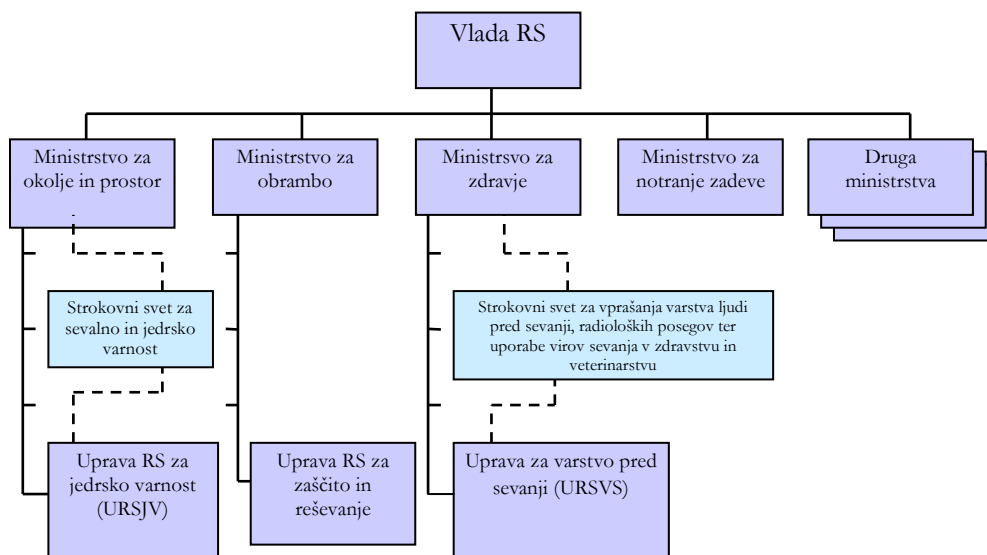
Vlada RS

Ministrstvo za okolje in prostor

Ministrstvo za obrambo

Ministrsvo za zdravje

Ministrstvo za notranje zadeve

Druga ministrstva

Strokovni svet za sevalno in jedrsko varnost

Strokovni svet za vprašanja varstva ljudi pred sevanji, radioloških posegov ter uporabe virov sevanja v zdravstvu in veterinarstvu

Uprava RS za jedrsko varnost (URSJV)

Uprava RS za zaščito in reševanje

Uprava za varstvo pred sevanji (URSVS)